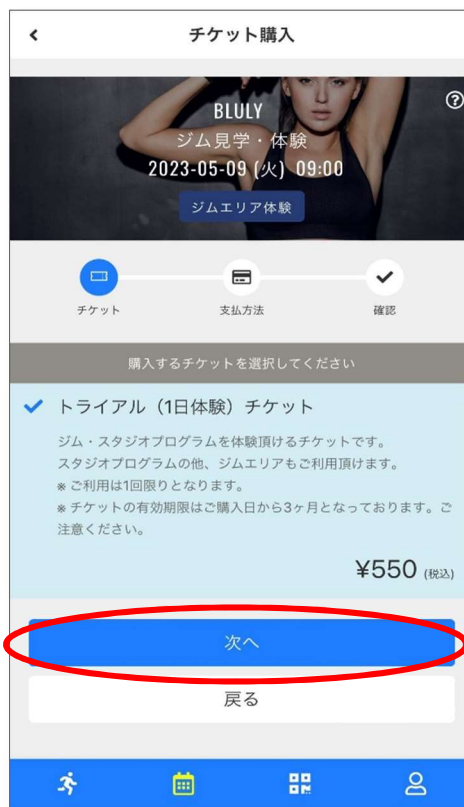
チケット購入

BLULY
ジム見学・体験
2023-05-09 (火) 09:00
ジムエリア体験

チケット
支払方法
確認

購入するチケットを選択してください

トライアル（1日体験）チケット

ジム・スタジオプログラムを体験頂けるチケットです。
スタジオプログラムの他、ジムエリアもご利用頂けます。
※ご利用は1回限りとなります。
※チケットの有効期限はご購入日から3ヶ月となっております。ご注意ください。

¥550 (税込)

次へ

戻る